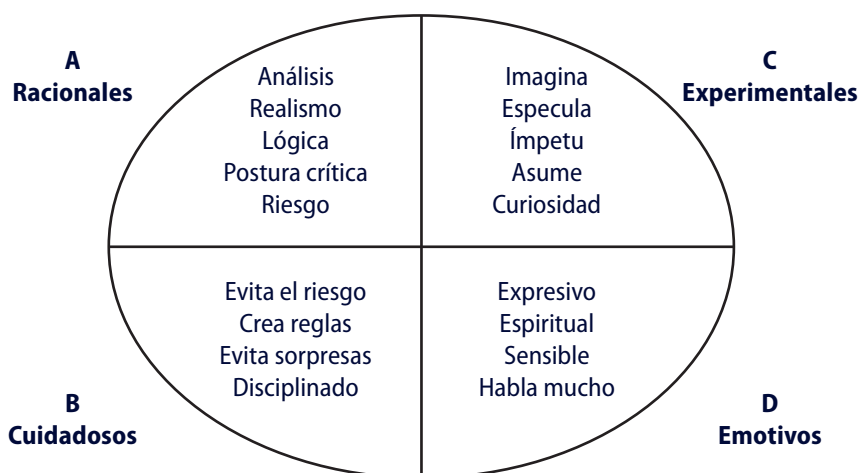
A
Racionales

Análisis
Realismo
Lógica
Postura crítica
Riesgo

Imagina
Especula
Ímpetu
Asume
Curiosidad

C
Experimentales

Evita el riesgo
Crea reglas
Evita sorpresas
Disciplinado

Expresivo
Espiritual
Sensible
Habla mucho

B
Cuidadosos

D
Emotivos